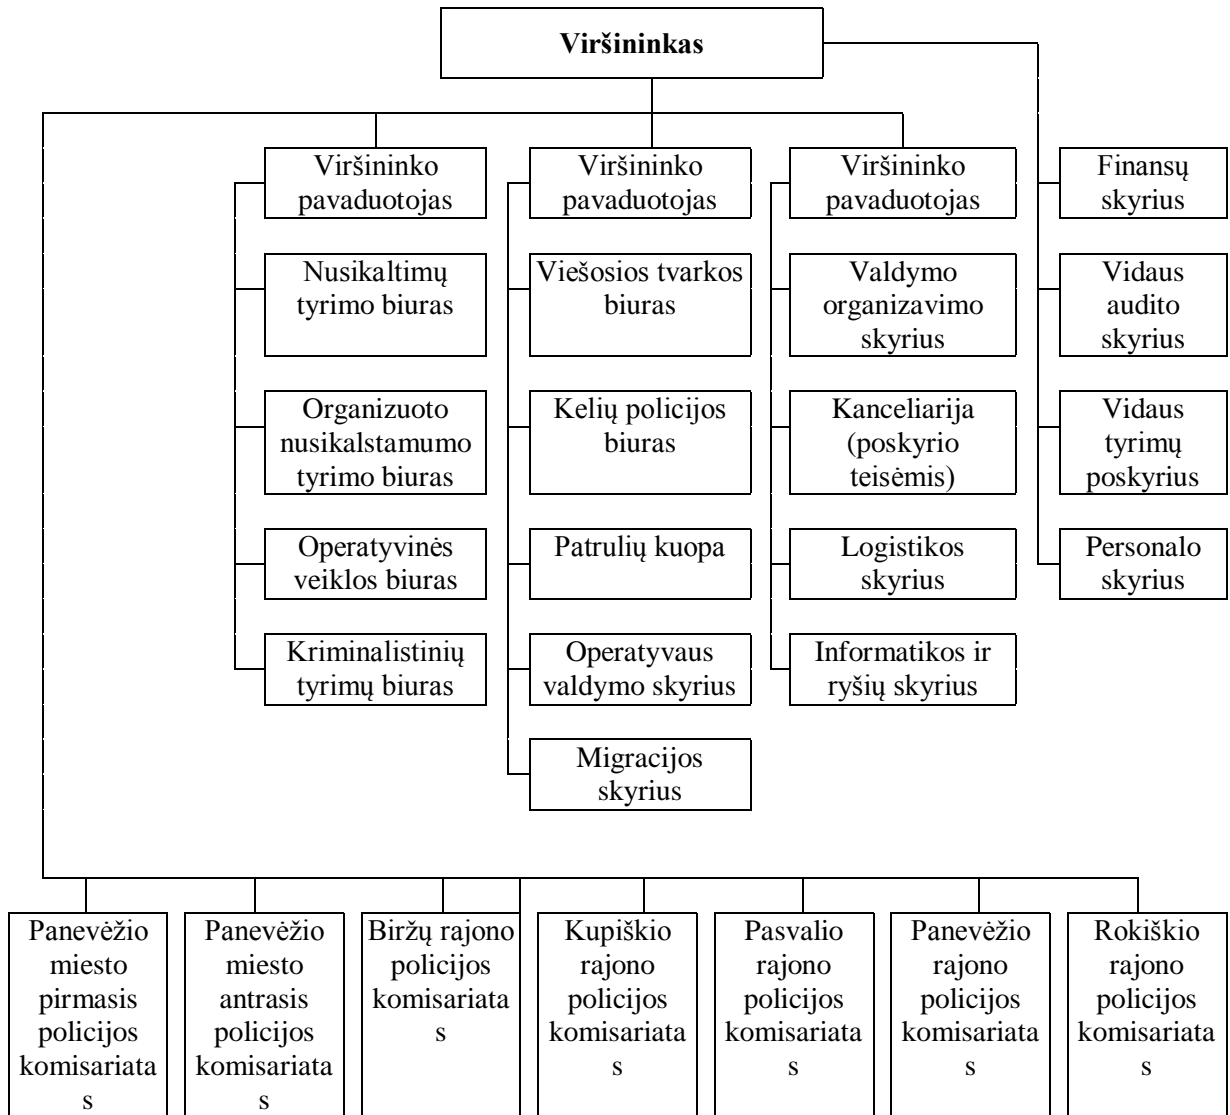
Viršininkas

Viršininko pavaduotojas

Nusikaltimų tyrimo biuras

Organizuoto nusikalstamumo tyrimo biuras

Operatyvinės veiklos biuras

Kriminalistinių tyrimų biuras

Viršininko pavaduotojas

Viešosios tvarkos biuras

Kelių policijos biuras

Patrulių kuopa

Operatyvaus valdymo skyrius

Migracijos skyrius

Viršininko pavaduotojas

Valdymo organizavimo skyrius

Kanceliarija (poskyrio teisėmis)

Logistikos skyrius

Informatikos ir ryšių skyrius

Finansų skyrius

Vidaus audito skyrius

Vidaus tyrimų poskyrius

Personalo skyrius

Panevėžio miesto pirmasis policijos komisariata s

Panevėžio miesto antrasis policijos komisariata s

Biržų rajono policijos komisariata s

Kupiškio rajono policijos komisariata s

Pasvalio rajono policijos komisariata s

Panevėžio rajono policijos komisariata s

Rokiškio rajono policijos komisariata s